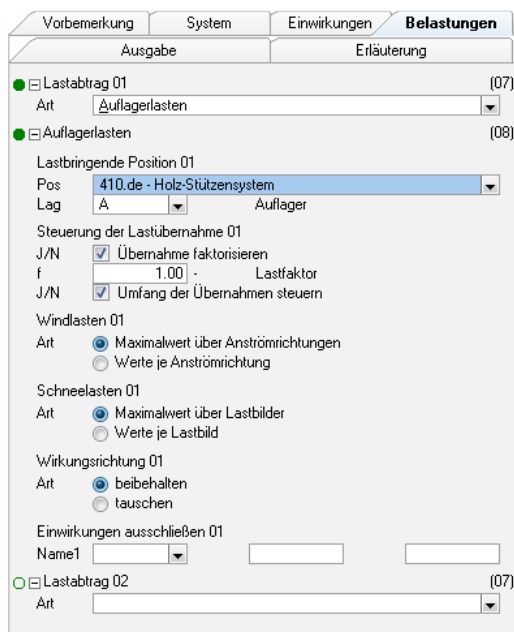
Vorbemerkung | System | Einwirkungen | Belastungen
Ausgabe | Erläuterung

Lastabtrag 01 (07)
Art Auflagerlasten

Auflagerlasten (08)

Lastbringende Position 01
Pos 410.de - Holz-Stützensystem
Lag A Auflager

Steuerung der Lastübernahme 01
J/N Übernahme faktorisieren
f 1.00 - Lastfaktor
J/N Umfang der Übernahmen steuern

Windlasten 01
Art Maximalwert über Anströmrichtungen
Werte je Anströmrichtung

Schneelasten 01
Art Maximalwert über Lastbilder
Werte je Lastbild

Wirkungsrichtung 01
Art beibehalten
tauschen

Einwirkungen ausschließen 01
Name1

Lastabtrag 02 (07)
Art